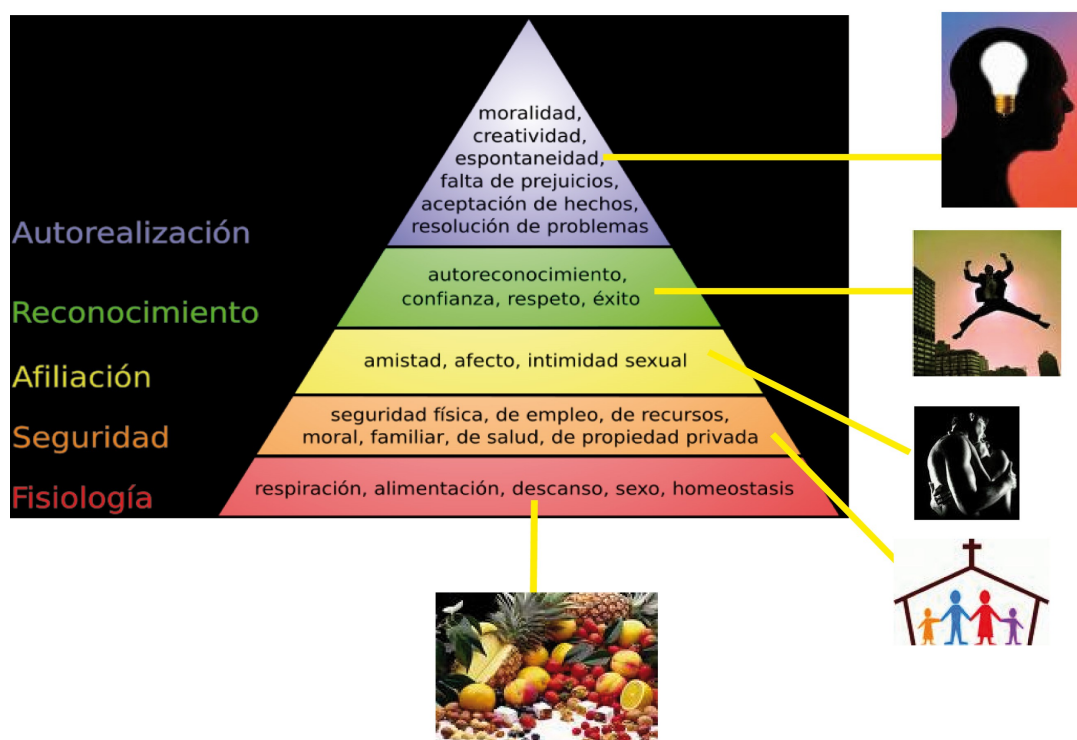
moralidad, creatividad, espontaneidad, falta de prejuicios, aceptación de hechos, resolución de problemas

Autorealización

autoreconocimiento, confianza, respeto, éxito

Reconocimiento

amistad, afecto, intimidad sexual

Afiliación

seguridad física, de empleo, de recursos, moral, familiar, de salud, de propiedad privada

Seguridad

respiración, alimentación, descanso, sexo, homeostasis

Fisiología